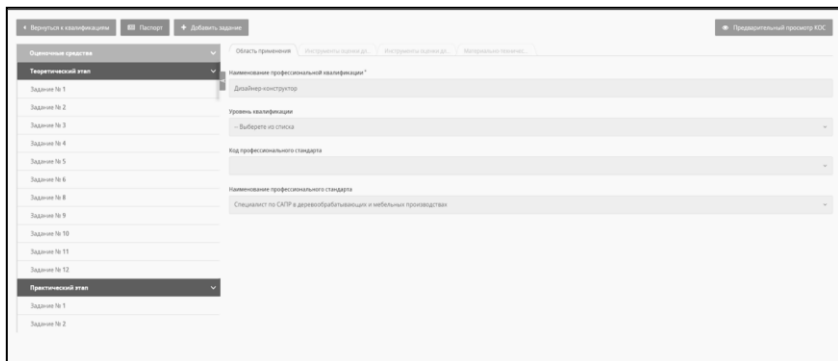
‹ Вернуться к квалификациям | Паспорт | + Добавить задание | Предварительный просмотр КОС

Оценочные средства

Теоретический этап

Задание № 1

Задание № 2

Задание № 3

Задание № 4

Задание № 5

Задание № 6

Задание № 8

Задание № 9

Задание № 10

Задание № 11

Задание № 12

Практический этап

Задание № 1

Задание № 2

Область применения | Инструменты оценки дл... | Инструменты оценки дл... | Материально-техничес...

Наименование профессиональной квалификации *

Дизайнер-конструктор

Уровень квалификации

– Выберите из списка

Код профессионального стандарта

Наименование профессионального стандарта

Специалист по САПР в деревообрабатывающих и мебельных производствах